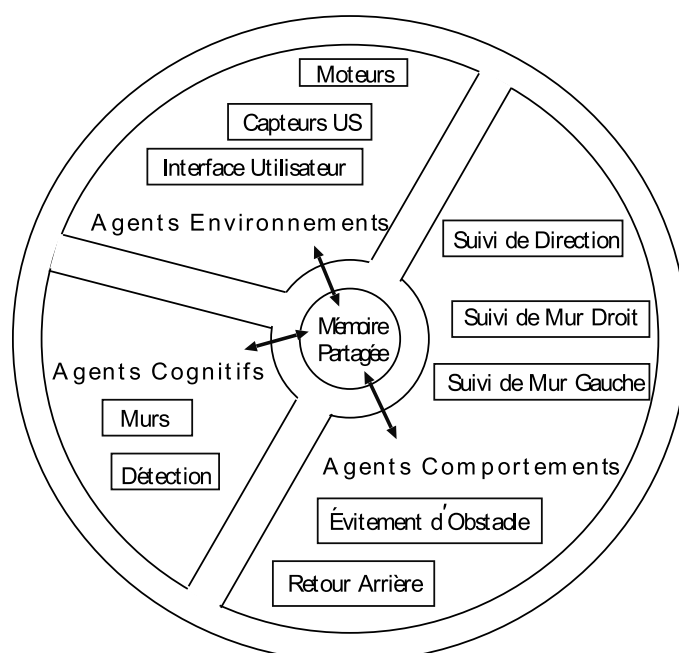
Moteurs

Capteurs US

Interface Utilisateur

Agents Environnements

Suivi de Direction

Suivi de Mur Droit

Suivi de Mur Gauche

Mémoire Partagée

Agents Cognitifs

Murs

Détection

Agents Comportements

Évitement d'Obstacle

Retour Arrière